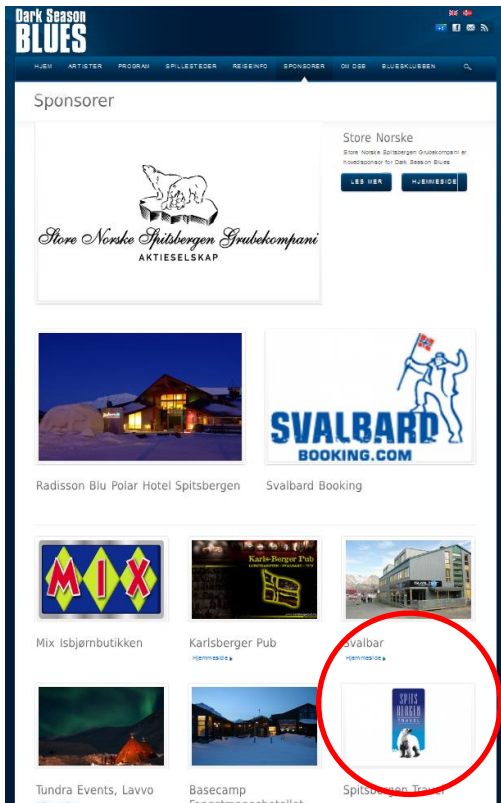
Dark Season BLUES

HJEM ARTISTER PROGRAM SPILLESTEDER REISEINFO SPONSORER OM OSS BLUESKLUBBEN

Sponsorer

Store Norske Spitsbergen Grubekompani
AKTIESELSKAP

Store Norske

Store Norske Spitsbergen Grubekompani er hovedsponsor for Dark Season Blues

LES MER HJEMMESIDE

SVALBARD BOOKING.COM

Radisson Blu Polar Hotel Spitsbergen

Svalbard Booking

MIX

Karls-Berger Pub

Mix Isbjørnbutikken

Karlsberger Pub
Hjemmeside

Svalbar
Hjemmeside

SPITS BERGEN TRAVEL

Tundra Events, Lavvo

Basecamp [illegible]

Spitsbergen Travel